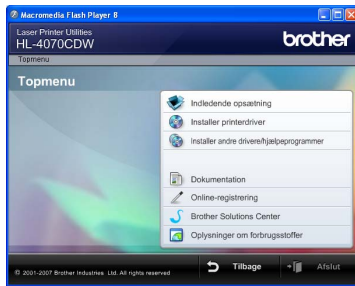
Macromedia Flash Player 8

Laser Printer Utilities
HL-4070CDW

brother

Topmenu

Topmenu

Indledende opsætning

Installer printerdriver

Installer andre drivere/hjælpeprogrammer

Dokumentation

Online-registrering

Brother Solutions Center

Oplysninger om forbrugsstoffer

© 2001-2007 Brother Industries, Ltd. All rights reserved

Tilbage

Afslut